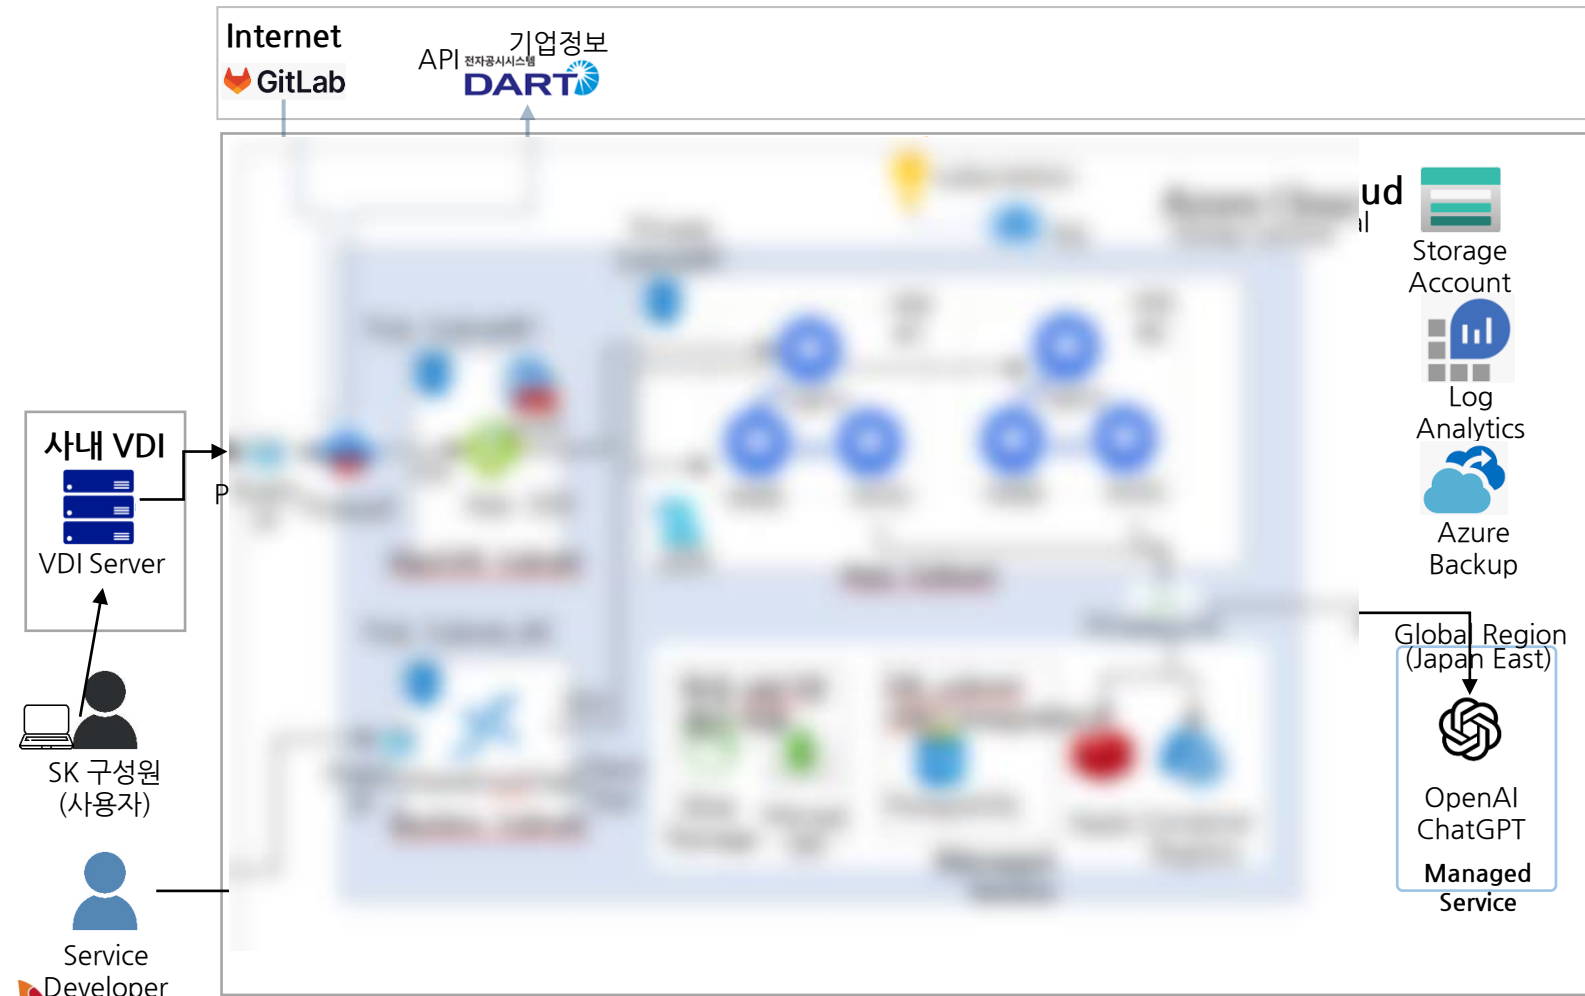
Internet
GitLab
API 기업정보
전자공시시스템
DART

ud
l
Storage Account
Log Analytics
Azure Backup

사내 VDI
VDI Server
P

SK 구성원
(사용자)

Service Developer

Global Region
(Japan East)
OpenAI ChatGPT
Managed Service